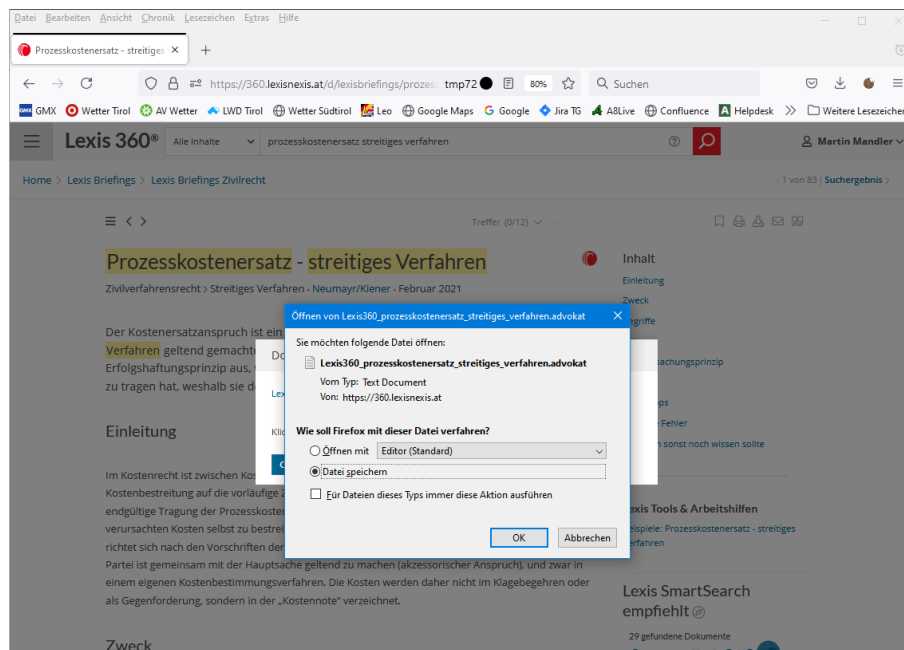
Datei Bearbeiten Ansicht Chronik Lesezeichen Extras Hilfe

Prozesskostenersatz - streitiges ×

https://360.lexisnexis.at/d/lexisbriefings/prozes tmp72 80% Suchen

GMX Wetter Tirol AV Wetter LWD Tirol Wetter Südtirol Leo Google Maps Google Jira TG A8Live Confluence Helpdesk » Weitere Lesezeichen

Lexis 360® Alle Inhalte prozesskostenersatz streitiges verfahren Martin Mandler

Home > Lexis Briefings > Lexis Briefings Zivilrecht

1 von 83 | Suchergebnis

Treffer (0/12)

Prozesskostenersatz - streitiges Verfahren

Zivilverfahrensrecht > Streitiges Verfahren - Neumayr/Kiener - Februar 2021

Der Kostenersatzanspruch ist ein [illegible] Verfahren geltend gemacht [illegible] Erfolgshaftungsprinzip aus, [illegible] zu tragen hat, weshalb sie d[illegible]

Einleitung

Im Kostenrecht ist zwischen Kos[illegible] Kostenbestreitung auf die vorläufige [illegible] endgültige Tragung der Prozesskoster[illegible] verursachten Kosten selbst zu bestrei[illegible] richtet sich nach den Vorschriften der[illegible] Partei ist gemeinsam mit der Hauptsache geltend zu machen (akzessorischer Anspruch), und zwar in einem eigenen Kostenbestimmungsverfahren. Die Kosten werden daher nicht im Klagebegehren oder als Gegenforderung, sondern in der „Kostennote" verzeichnet.

Zweck

Inhalt
Einleitung
Zweck
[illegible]egriffe
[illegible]sachungsprinzip
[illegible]ps
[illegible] Fehler
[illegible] sonst noch wissen sollte

Lexis Tools & Arbeitshilfen
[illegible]eispiele: Prozesskostenersatz - streitiges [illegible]erfahren

Lexis SmartSearch empfiehlt
29 gefundene Dokumente

Öffnen von Lexis360_prozesskostenersatz_streitiges_verfahren.advokat ×

Sie möchten folgende Datei öffnen:
Lexis360_prozesskostenersatz_streitiges_verfahren.advokat
Vom Typ: Text Document
Von: https://360.lexisnexis.at

Wie soll Firefox mit dieser Datei verfahren?
Öffnen mit Editor (Standard)
Datei speichern
Für Dateien dieses Typs immer diese Aktion ausführen

OK Abbrechen